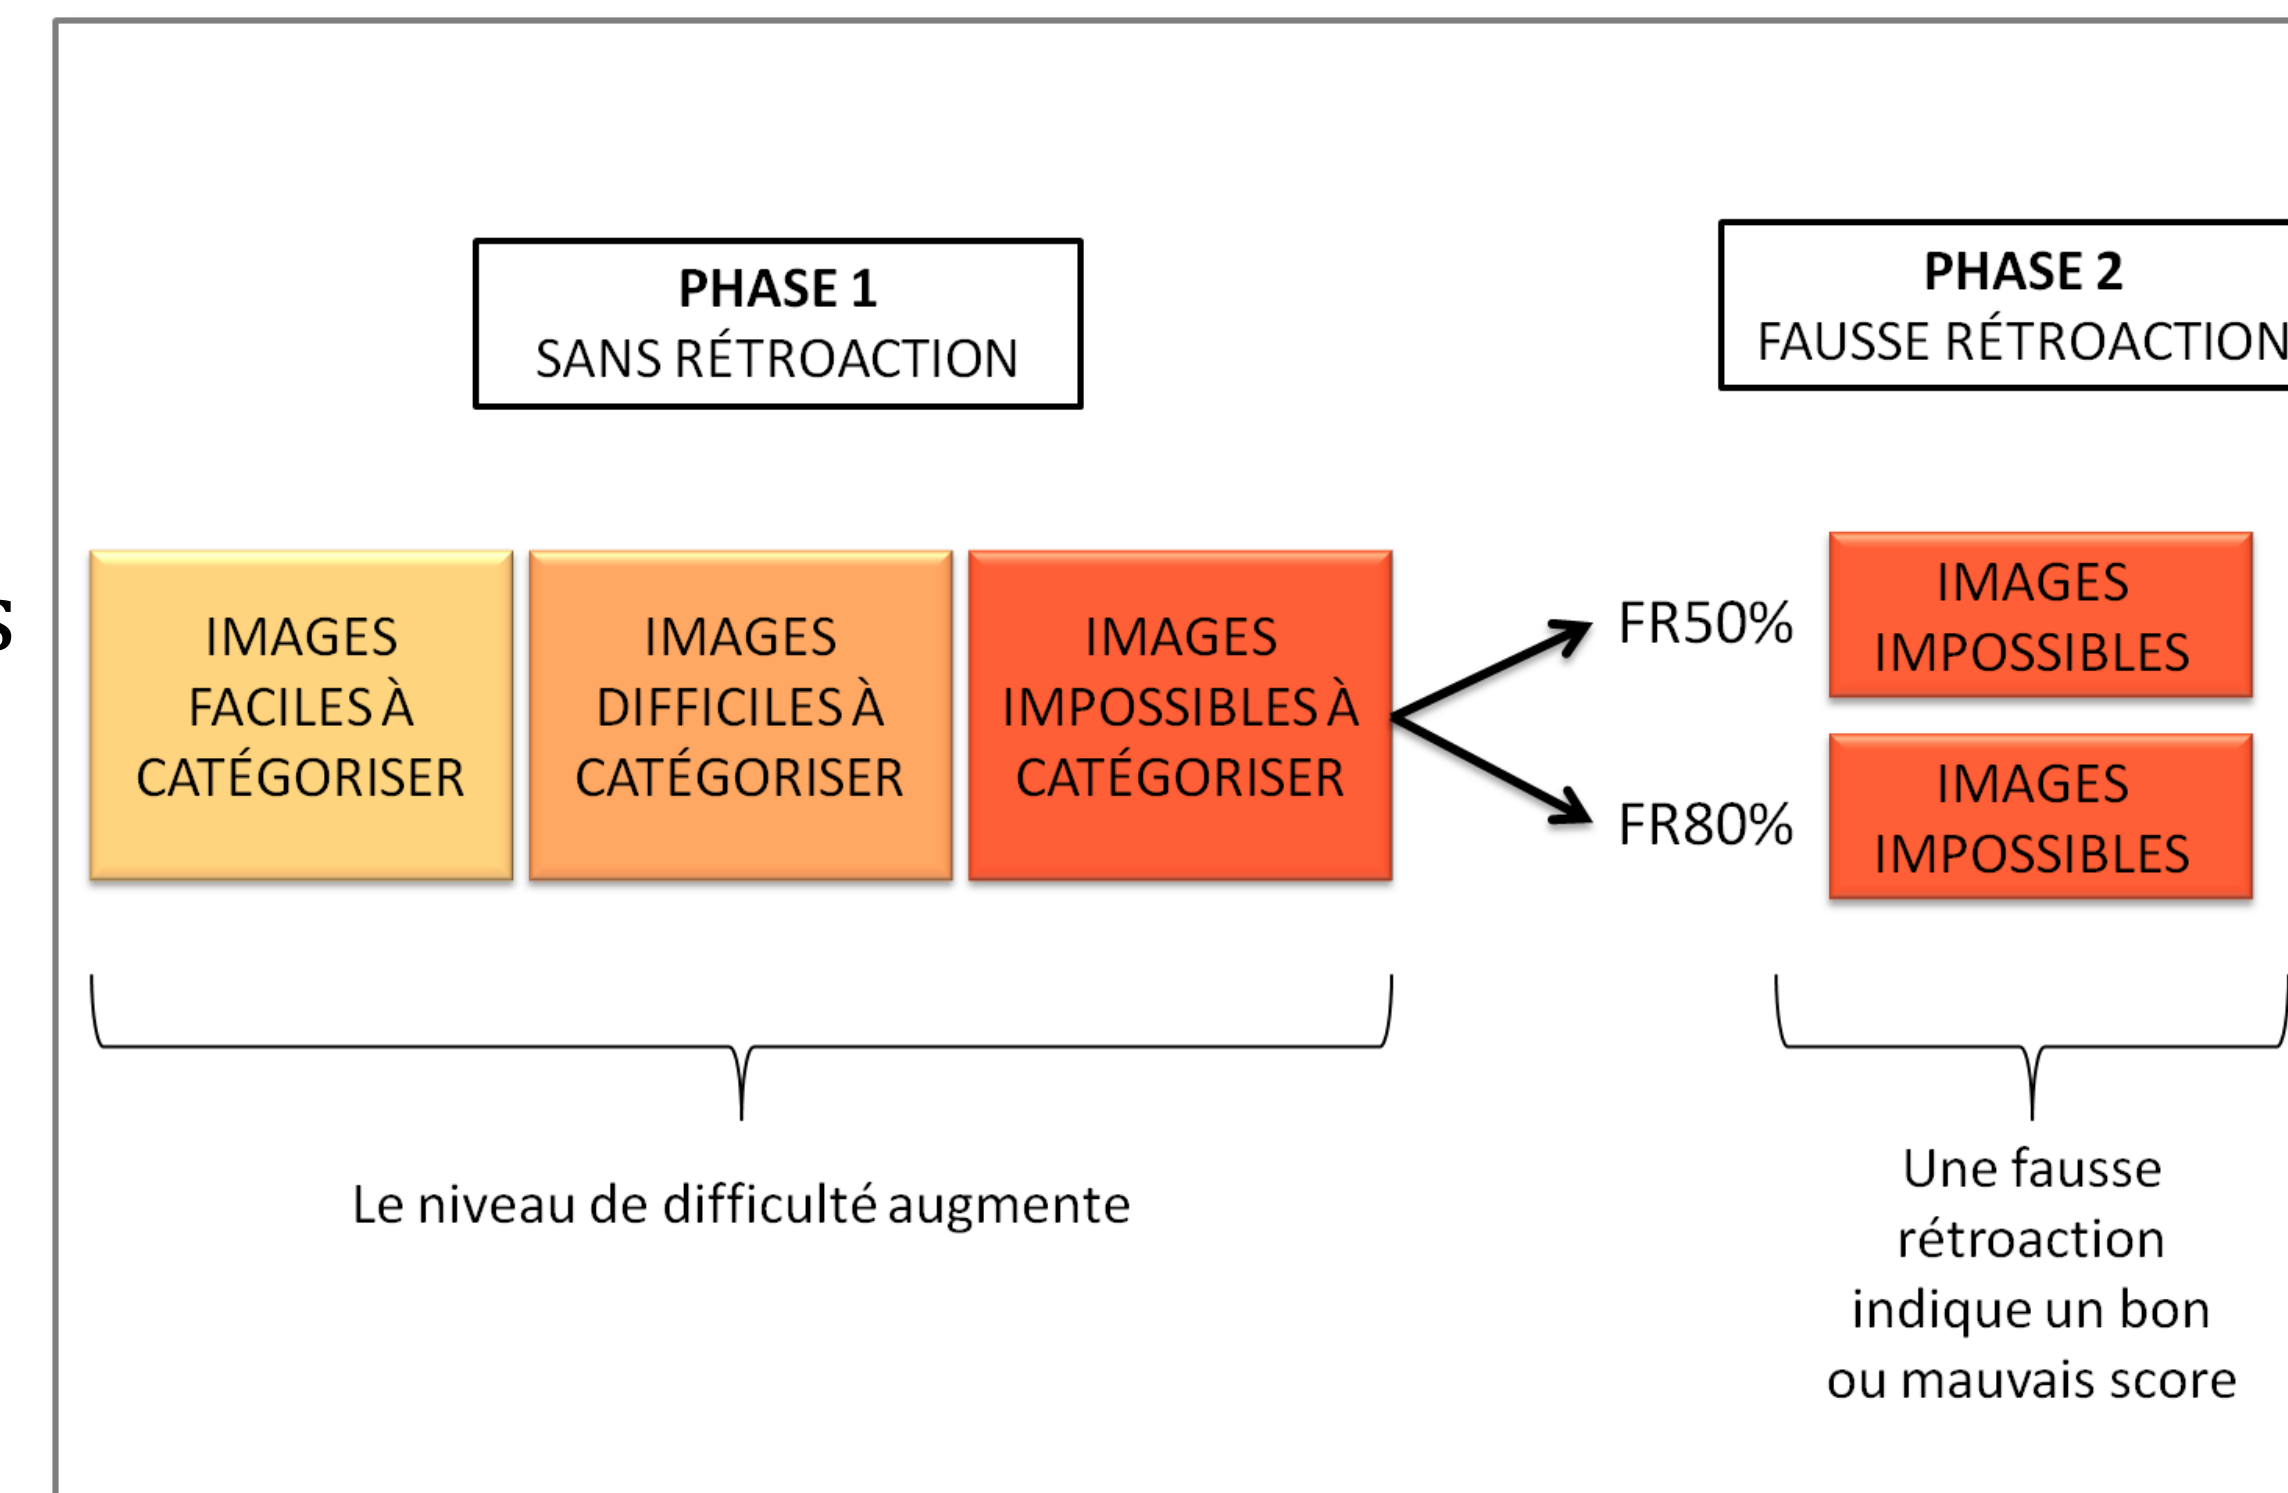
PHASE 1
SANS RÉTROACTION

PHASE 2
FAUSSE RÉTROACTION

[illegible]

IMAGES FACILES À CATÉGORISER

IMAGES DIFFICILES À CATÉGORISER

IMAGES IMPOSSIBLES À CATÉGORISER

FR50%

IMAGES IMPOSSIBLES

FR80%

IMAGES IMPOSSIBLES

Le niveau de difficulté augmente

Une fausse rétroaction indique un bon ou mauvais score